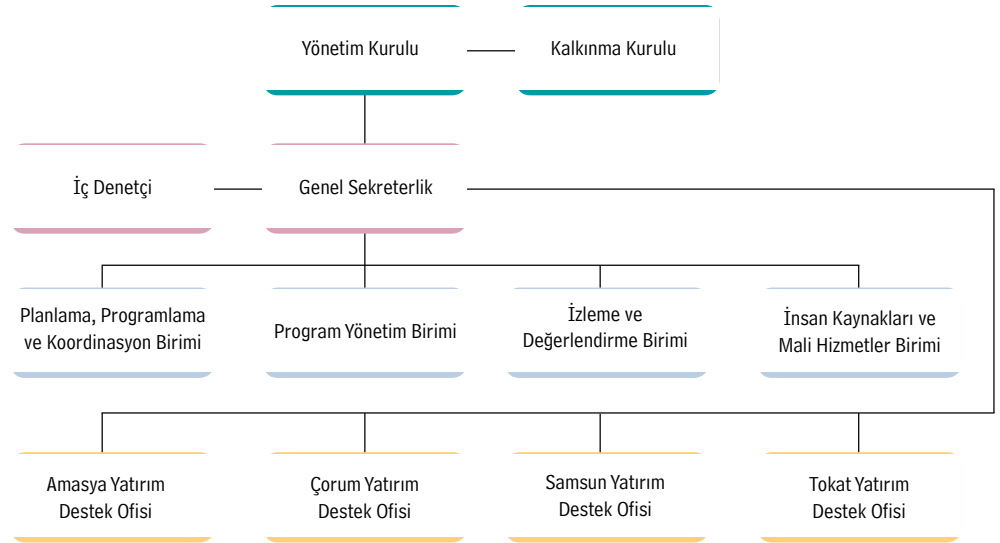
Yönetim Kurulu

Kalkınma Kurulu

İç Denetçi

Genel Sekreterlik

Planlama, Programlama ve Koordinasyon Birimi

Program Yönetim Birimi

İzleme ve Değerlendirme Birimi

İnsan Kaynakları ve Mali Hizmetler Birimi

Amasya Yatırım Destek Ofisi

Çorum Yatırım Destek Ofisi

Samsun Yatırım Destek Ofisi

Tokat Yatırım Destek Ofisi